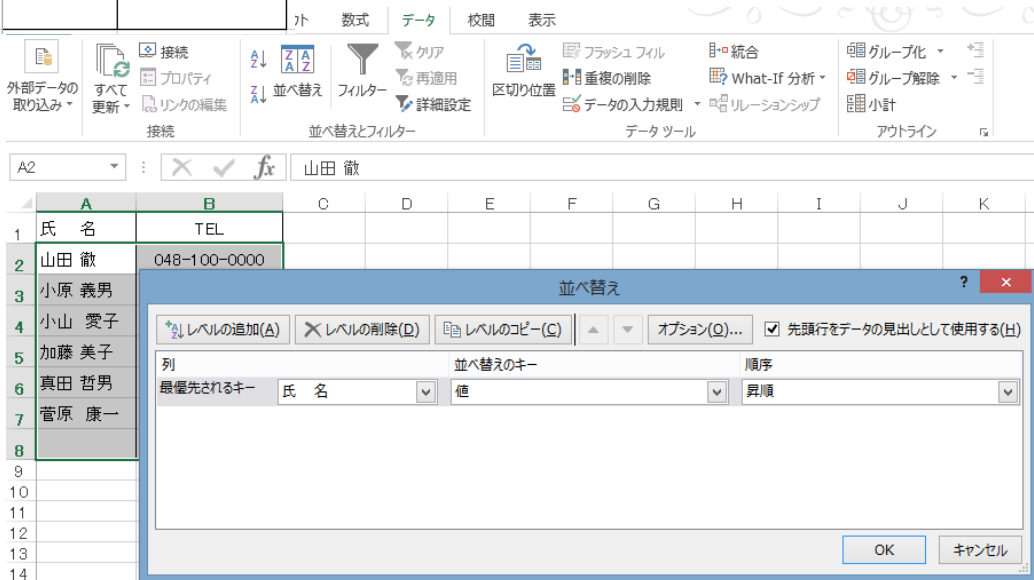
ト 数式 データ 校閲 表示

外部データの取り込み すべて更新 接続 プロパティ リンクの編集 接続
並べ替え フィルター クリア 再適用 詳細設定 並べ替えとフィルター
区切り位置 フラッシュ フィル 重複の削除 データの入力規則 統合 What-If 分析 リレーションシップ データ ツール
グループ化 グループ解除 小計 アウトライン

A2 $f_x$ 山田 徹

| | A | B | C | D | E | F | G | H | I | J | K |
|---|---|---|---|---|---|---|---|---|---|---|---|
| 1 | 氏 名 | TEL | | | | | | | | | |
| 2 | 山田 徹 | 048-100-0000 | | | | | | | | | |
| 3 | 小原 義男 | | | | | | | | | | |
| 4 | 小山 愛子 | | | | | | | | | | |
| 5 | 加藤 美子 | | | | | | | | | | |
| 6 | 真田 哲男 | | | | | | | | | | |
| 7 | 菅原 康一 | | | | | | | | | | |
| 8 | | | | | | | | | | | |
| 9 | | | | | | | | | | | |
| 10 | | | | | | | | | | | |
| 11 | | | | | | | | | | | |
| 12 | | | | | | | | | | | |
| 13 | | | | | | | | | | | |
| 14 | | | | | | | | | | | |

並べ替え ? ×

レベルの追加(A) レベルの削除(D) レベルのコピー(C) オプション(O)... ☑ 先頭行をデータの見出しとして使用する(H)

| 列 | | 並べ替えのキー | 順序 |
|---|---|---|---|
| 最優先されるキー | 氏 名 | 値 | 昇順 |

OK キャンセル